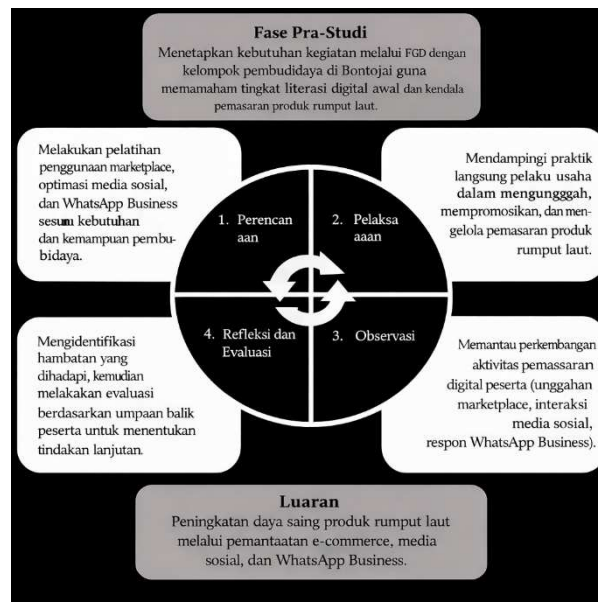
Fase Pra-Studi
Menetapkan kebutuhan kegiatan melalui FGD dengan kelompok pembudidaya di Bontojai guna memamaham tingkat literasi digital awal dan kendala pemasaran produk rumput laut.

Melakukan pelatihan penggunaan marketplace, optimasi media sosial, dan WhatsApp Business sesum kebutuhan dan kemampuan pembudidaya.

1. Perencan aan

2. Pelaksa aaan

Mendampingi praktik langsung pelaku usaha dalam mengungggah, mempromosikan, dan mengelola pemasaran produk rumput laut.

Mengidentifikasi hambatan yang dihadapi, kemudian melakakan evaluasi berdasarkan umpaan balik peserta untuk menentukan tindakan lanjutan.

4. Refleksi dan Evaluasi

3. Observasi

Memantau perkembangan aktivitas pemassaran digital peserta (unggahan marketplace, interaksi media sosial, respon WhatsApp Business).

Luaran
Peningkatan daya saing produk rumput laut melalui pemantaatan e-commerce, media sosial, dan WhatsApp Business.